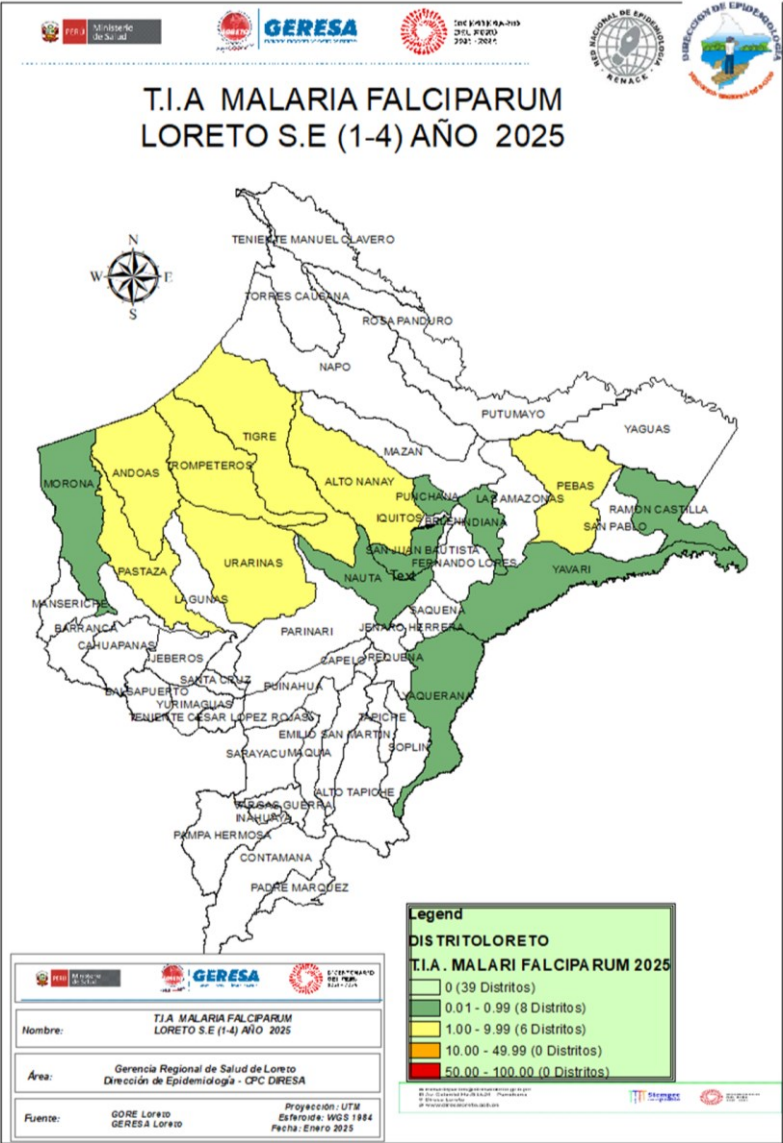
PERÚ Ministerio de Salud

GERESA

BICENTENARIO DEL PERÚ 2021 - 2024

RED NACIONAL DE EPIDEMIOLOGÍA RENACE

DIRECCIÓN DE EPIDEMIOLOGÍA

T.I.A MALARIA FALCIPARUM
LORETO S.E (1-4) AÑO 2025

N
W E
S

TENIENTE MANUEL CLAVERO
TORRES CAUSANA
ROSA PANDURO
NAPO
PUTUMAYO
YAGUAS
MORONA
ANDOAS
TROMPETEROS
TIGRE
ALTO NANAY
MAZAN
PUNCHANA
LAS AMAZONAS
PEBAS
RAMON CASTILLA
SAN PABLO
IQUITOS
BELEN
INDIANA
SAN JUAN BAUTISTA
FERNANDO LORES
PASTAZA
URARINAS
NAUTA
Text
YAVARI
LAGUNAS
MANSERICHE
SAQUENA
BARRANCA
PARINARI
JENARO HERRERA
CAHUAPANAS
JEBEROS
ZAPELO
REQUENA
SANTA CRUZ
BALSAPUERTO
PUINAHUA
YURIMAGUAS
YAQUERANA
TENIENTE CESAR LOPEZ ROJAS
TAPICHE
EMILIO SAN MARTIN
SOPLIN
SARAYACU
MAQUIA
ALTO TAPICHE
VARGAS GUERRA
INAHUAYA
PAMPA HERMOSA
CONTAMANA
PADRE MARQUEZ

Legend
DISTRITOLORETO
T.I.A. MALARI FALCIPARUM 2025
0 (39 Distritos)
0.01 - 0.99 (8 Distritos)
1.00 - 9.99 (6 Distritos)
10.00 - 49.99 (0 Distritos)
50.00 - 100.00 (0 Distritos)

PERÚ Ministerio de Salud
GERESA
BICENTENARIO DEL PERÚ 2021 - 2024

| Nombre: | T.I.A MALARIA FALCIPARUM LORETO S.E (1-4) AÑO 2025 |
|---|---|
| Área: | Gerencia Regional de Salud de Loreto Dirección de Epidemiología - CPC DIRESA |
| Fuente: | GORE Loreto GERESA Loreto — Proyección: UTM Esferoide: WGS 1984 Fecha: Enero 2025 |

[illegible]